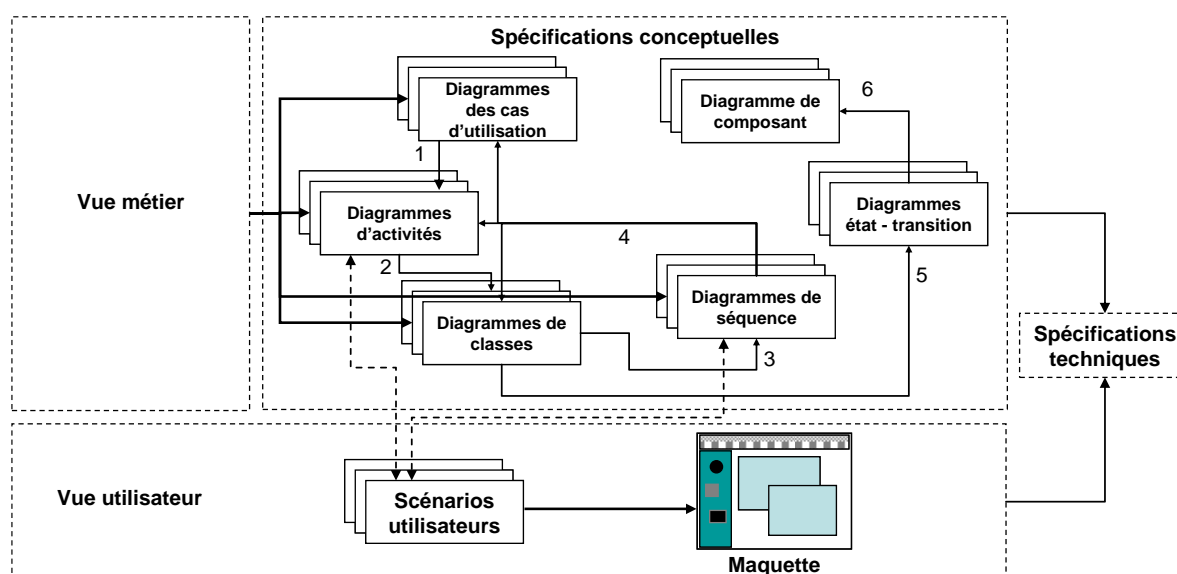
Vue métier

Spécifications conceptuelles

Diagrammes des cas d'utilisation

Diagramme de composant

6

1

Diagrammes d'activités

Diagrammes état - transition

4

2

5

Diagrammes de séquence

Diagrammes de classes

3

Spécifications techniques

Vue utilisateur

Scénarios utilisateurs

Maquette